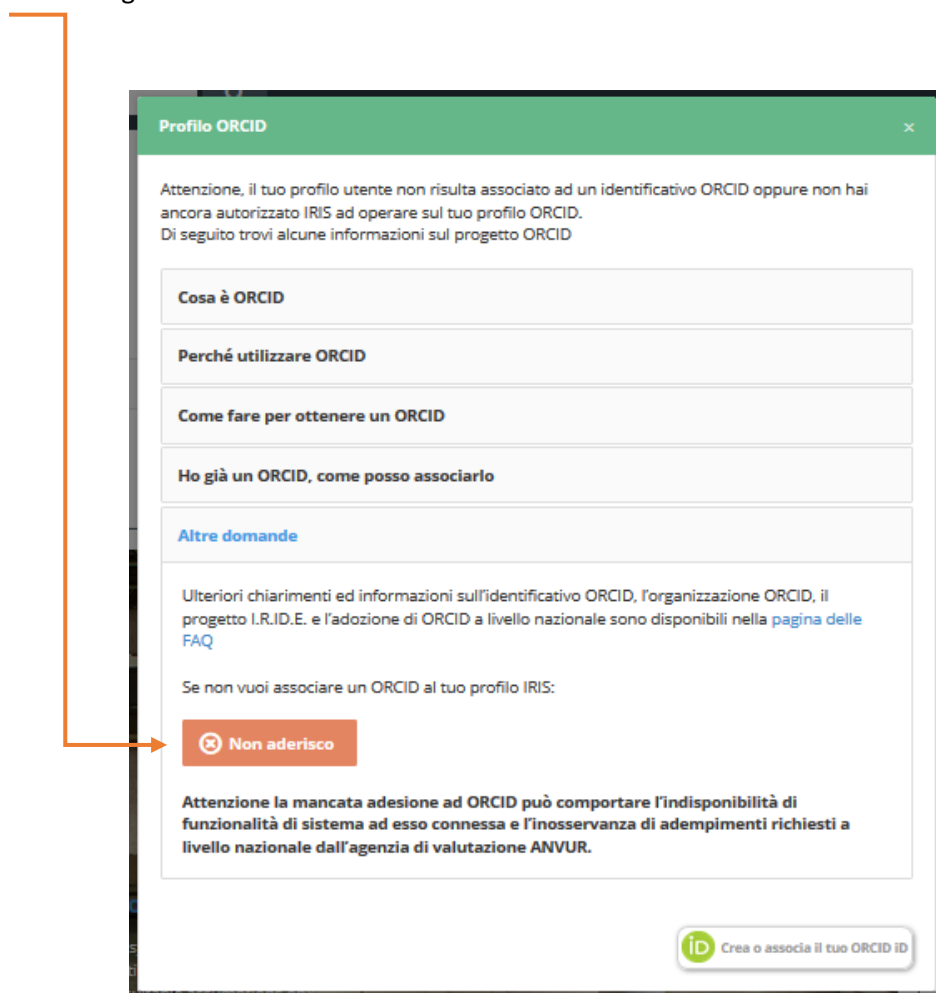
Profilo ORCID

×

Attenzione, il tuo profilo utente non risulta associato ad un identificativo ORCID oppure non hai ancora autorizzato IRIS ad operare sul tuo profilo ORCID.
Di seguito trovi alcune informazioni sul progetto ORCID

Cosa è ORCID

Perché utilizzare ORCID

Come fare per ottenere un ORCID

Ho già un ORCID, come posso associarlo

Altre domande

Ulteriori chiarimenti ed informazioni sull'identificativo ORCID, l'organizzazione ORCID, il progetto I.R.ID.E. e l'adozione di ORCID a livello nazionale sono disponibili nella pagina delle FAQ

Se non vuoi associare un ORCID al tuo profilo IRIS:

Non aderisco

Attenzione la mancata adesione ad ORCID può comportare l'indisponibilità di funzionalità di sistema ad esso connessa e l'inosservanza di adempimenti richiesti a livello nazionale dall'agenzia di valutazione ANVUR.

iD Crea o associa il tuo ORCID iD